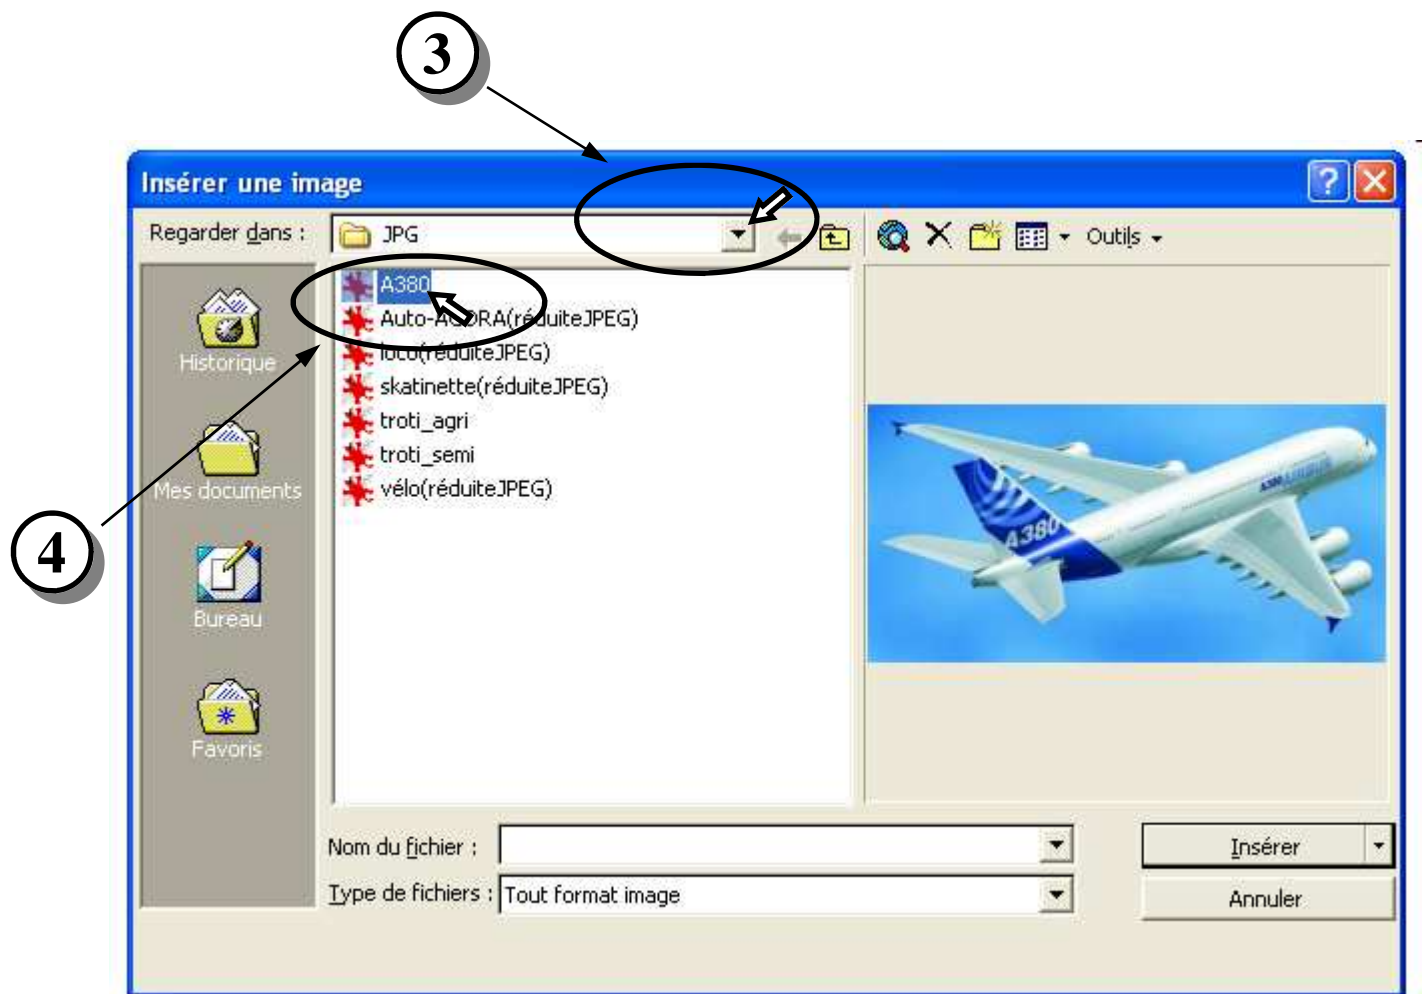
3

Insérer une image

Regarder dans : JPG

Outils

Historique

Mes documents

Bureau

Favoris

A380
Auto-A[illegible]RA(réduiteJPEG)
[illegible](réduiteJPEG)
skatinette(réduiteJPEG)
troti_agri
troti_semi
vélo(réduiteJPEG)

4

A380

Nom du fichier :

Type de fichiers : Tout format image

Insérer

Annuler